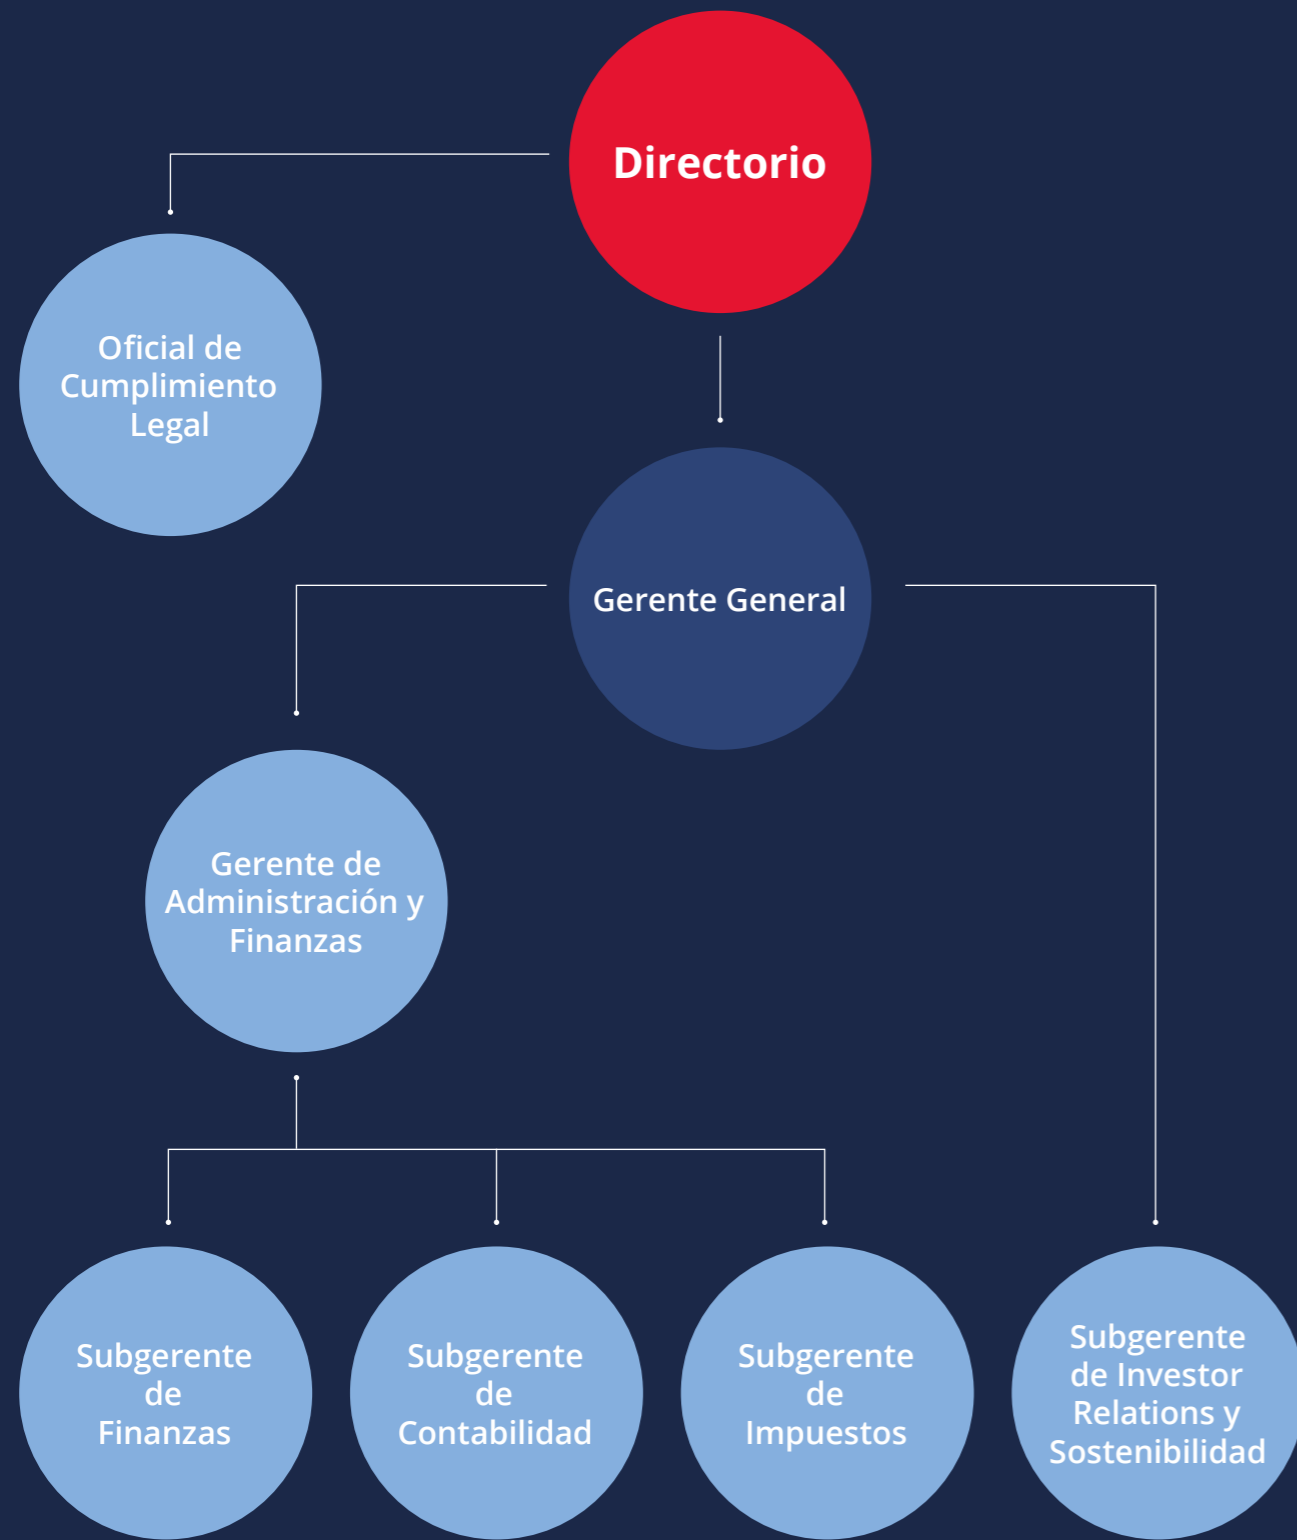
Directorio

Oficial de Cumplimiento Legal

Gerente General

Gerente de Administración y Finanzas

Subgerente de Finanzas

Subgerente de Contabilidad

Subgerente de Impuestos

Subgerente de Investor Relations y Sostenibilidad